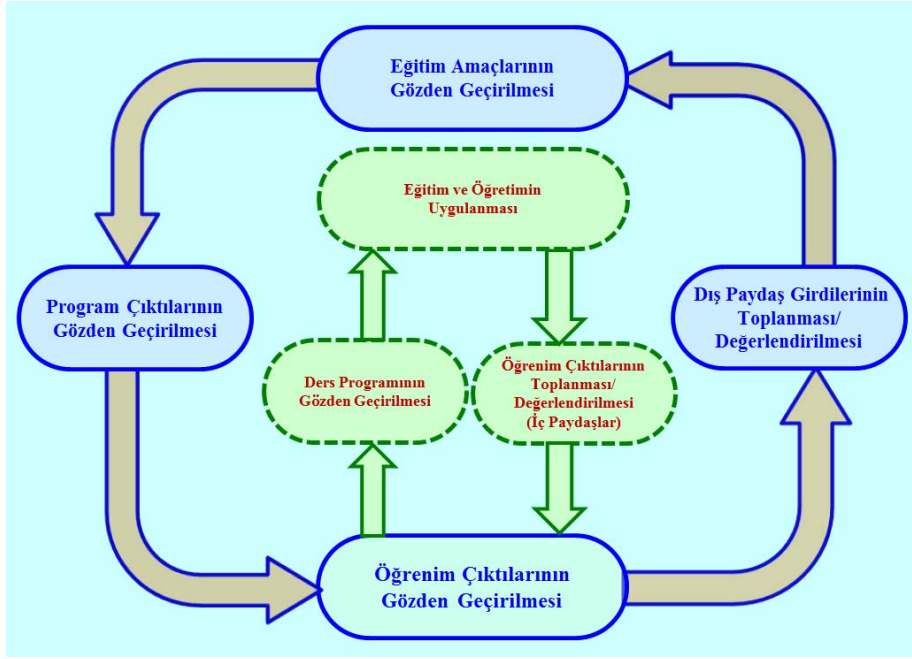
Eğitim Amaçlarının Gözden Geçirilmesi

Eğitim ve Öğretimin Uygulanması

Program Çıktılarının Gözden Geçirilmesi

Dış Paydaş Girdilerinin Toplanması/ Değerlendirilmesi

Ders Programının Gözden Geçirilmesi

Öğrenim Çıktılarının Toplanması/ Değerlendirilmesi (İç Paydaşlar)

Öğrenim Çıktılarının Gözden Geçirilmesi